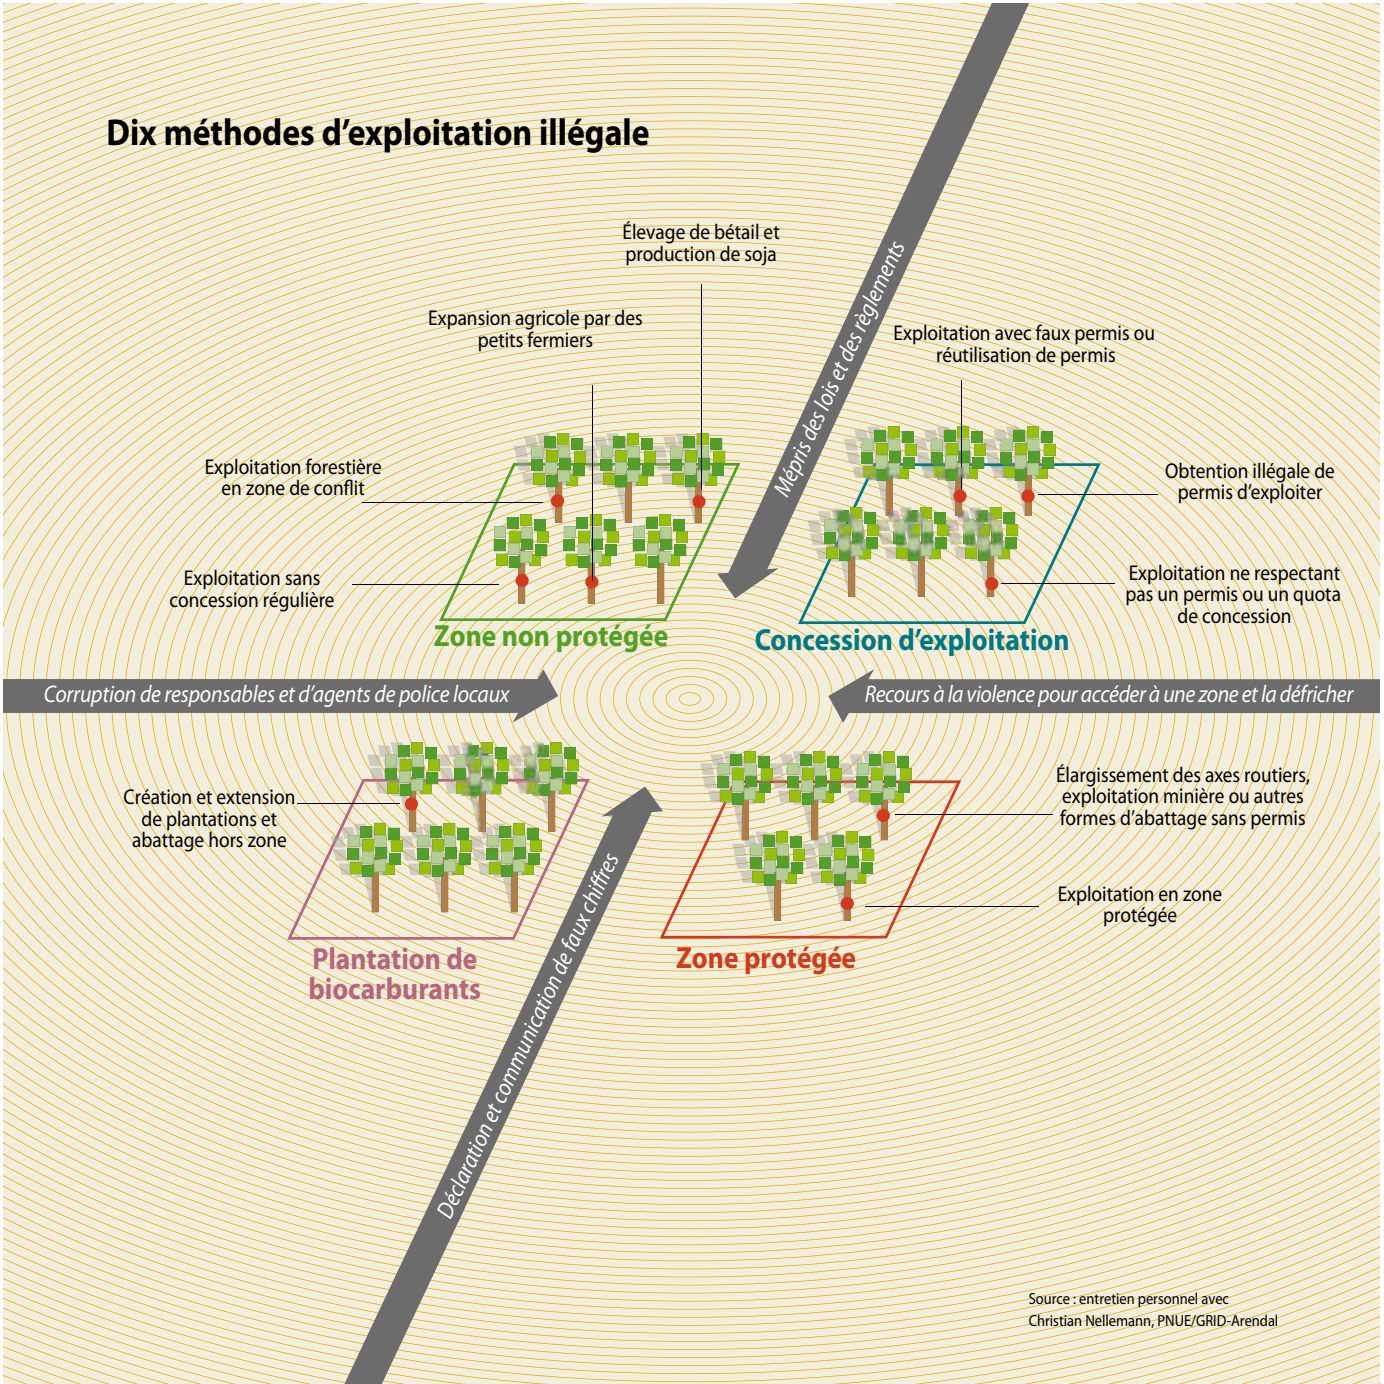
Dix méthodes d'exploitation illégale

Élevage de bétail et production de soja

Expansion agricole par des petits fermiers

Mépris des lois et des règlements

Exploitation avec faux permis ou réutilisation de permis

Exploitation forestière en zone de conflit

Obtention illégale de permis d'exploiter

Exploitation sans concession régulière

Exploitation ne respectant pas un permis ou un quota de concession

Zone non protégée

Concession d'exploitation

Corruption de responsables et d'agents de police locaux

Recours à la violence pour accéder à une zone et la défricher

Création et extension de plantations et abattage hors zone

Élargissement des axes routiers, exploitation minière ou autres formes d'abattage sans permis

Exploitation en zone protégée

Plantation de biocarburants

Zone protégée

Déclaration et communication de faux chiffres

Source : entretien personnel avec Christian Nellemann, PNUE/GRID-Arendal